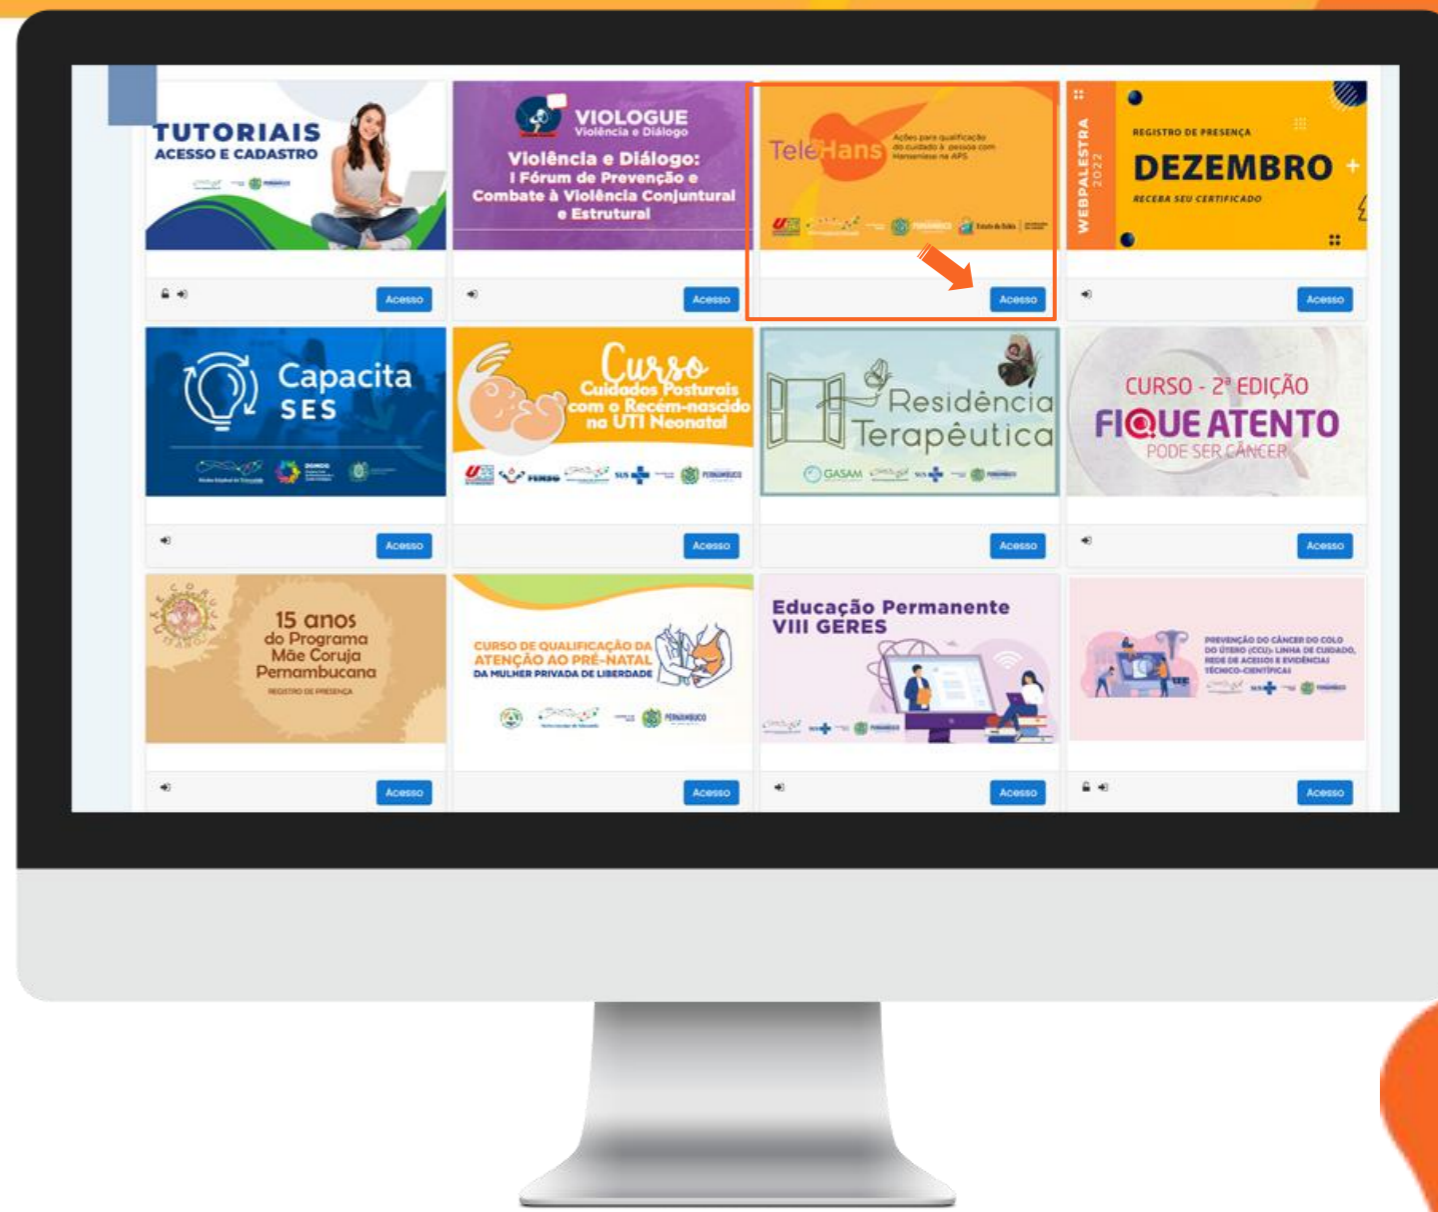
TUTORIAIS
ACESSO E CADASTRO

Acesso

VIOLOGUE
Violência e Diálogo

Violência e Diálogo:
I Fórum de Prevenção e Combate à Violência Conjuntural e Estrutural

Acesso

TeleHans
Ações para qualificação do cuidado à pessoa com Hanseníase na APS

Acesso

WEBPALESTRA 2022
REGISTRO DE PRESENÇA
DEZEMBRO
RECEBA SEU CERTIFICADO

Acesso

Capacita SES

Acesso

Curso
Cuidados Posturais com o Recém-nascido na UTI Neonatal

Acesso

Residência Terapêutica
GASAM

Acesso

CURSO - 2ª EDIÇÃO
FIQUE ATENTO
PODE SER CÂNCER

Acesso

15 anos do Programa Mãe Coruja Pernambucana
REGISTRO DE PRESENÇA

Acesso

CURSO DE QUALIFICAÇÃO DA ATENÇÃO AO PRÉ-NATAL DA MULHER PRIVADA DE LIBERDADE

Acesso

Educação Permanente
VIII GERES

Acesso

PREVENÇÃO DO CÂNCER DO COLO DO ÚTERO (CCU): LINHA DE CUIDADO, REDE DE ACESSO E EVIDÊNCIAS TÉCNICO-CIENTÍFICAS

Acesso